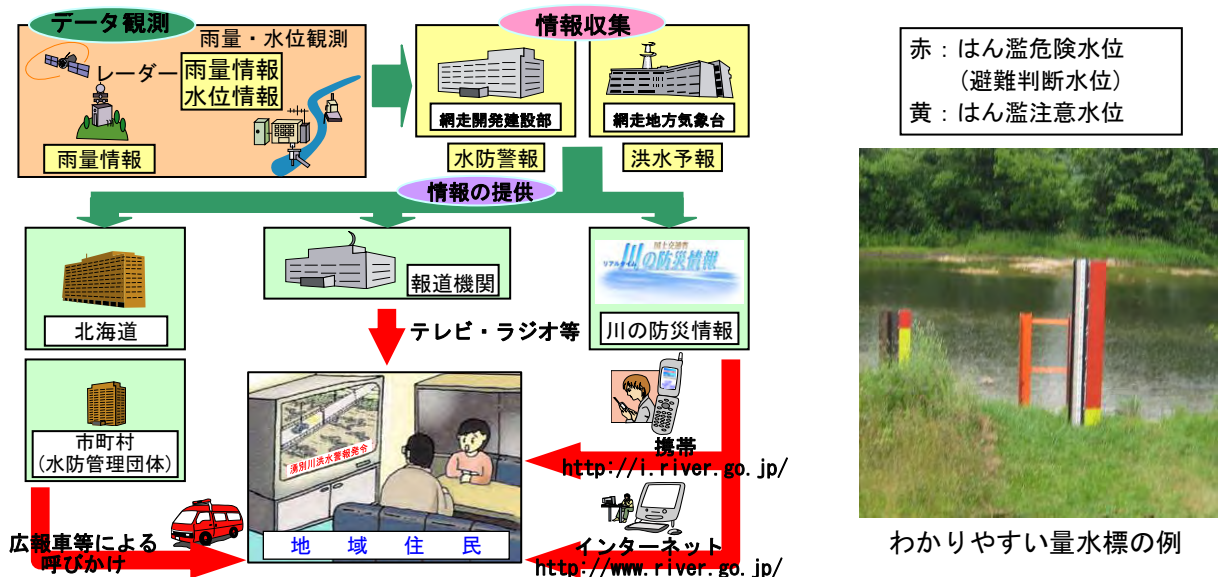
データ観測

雨量・水位観測

レーダー

雨量情報
水位情報

雨量情報

情報収集

網走開発建設部

網走地方気象台

水防警報

洪水予報

赤：はん濫危険水位
（避難判断水位）
黄：はん濫注意水位

情報の提供

北海道

報道機関

国土交通省
リアルタイム 川の防災情報

川の防災情報

テレビ・ラジオ等

市町村
（水防管理団体）

湧別川洪水警報発令

携帯
http://i.river.go.jp/

インターネット
http://www.river.go.jp/

広報車等による
呼びかけ

地　域　住　民

わかりやすい量水標の例